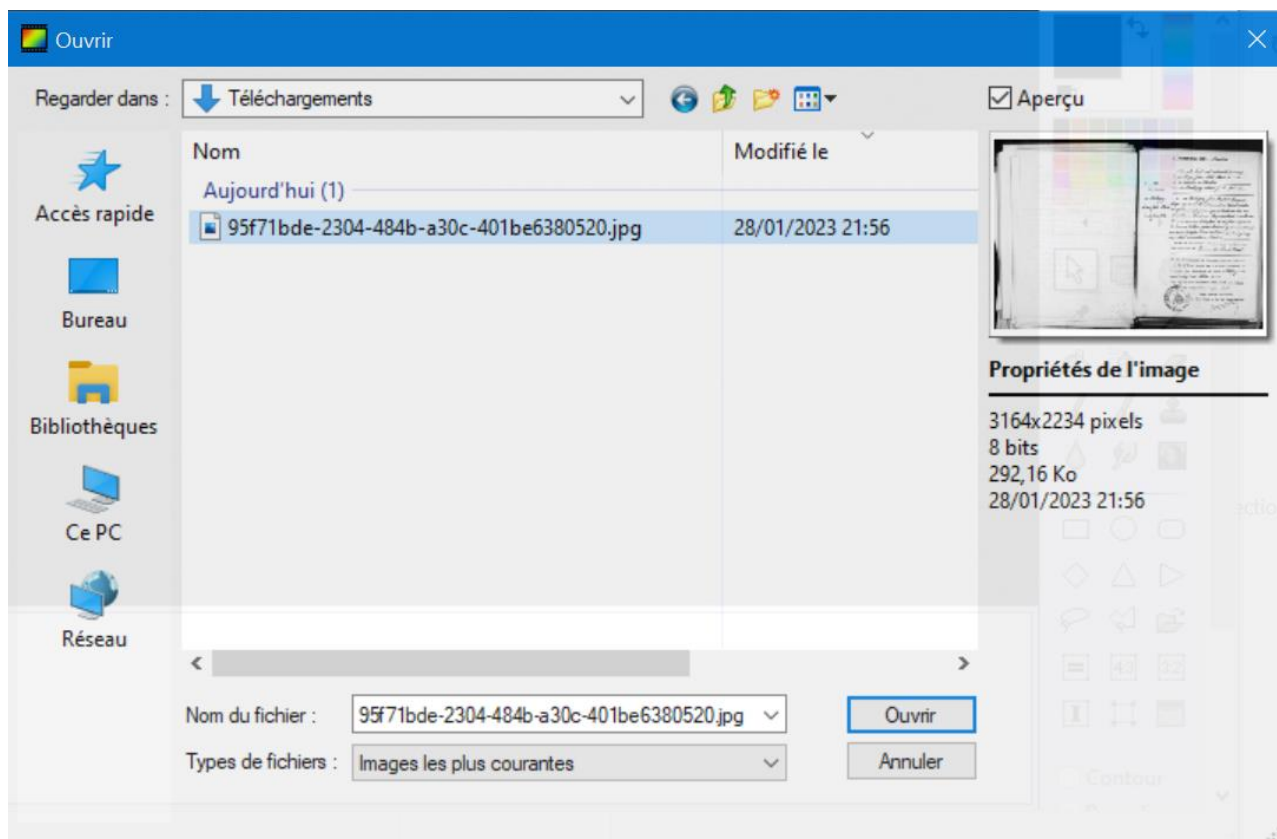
Ouvrir

Regarder dans : Téléchargements

Aperçu

Accès rapide

Bureau

Bibliothèques

Ce PC

Réseau

| Nom | Modifié le |
|---|---|
| Aujourd'hui (1) | |
| 95f71bde-2304-484b-a30c-401be6380520.jpg | 28/01/2023 21:56 |

Propriétés de l'image

3164x2234 pixels
8 bits
292,16 Ko
28/01/2023 21:56

Nom du fichier : 95f71bde-2304-484b-a30c-401be6380520.jpg

Types de fichiers : Images les plus courantes

Ouvrir

Annuler

Contour